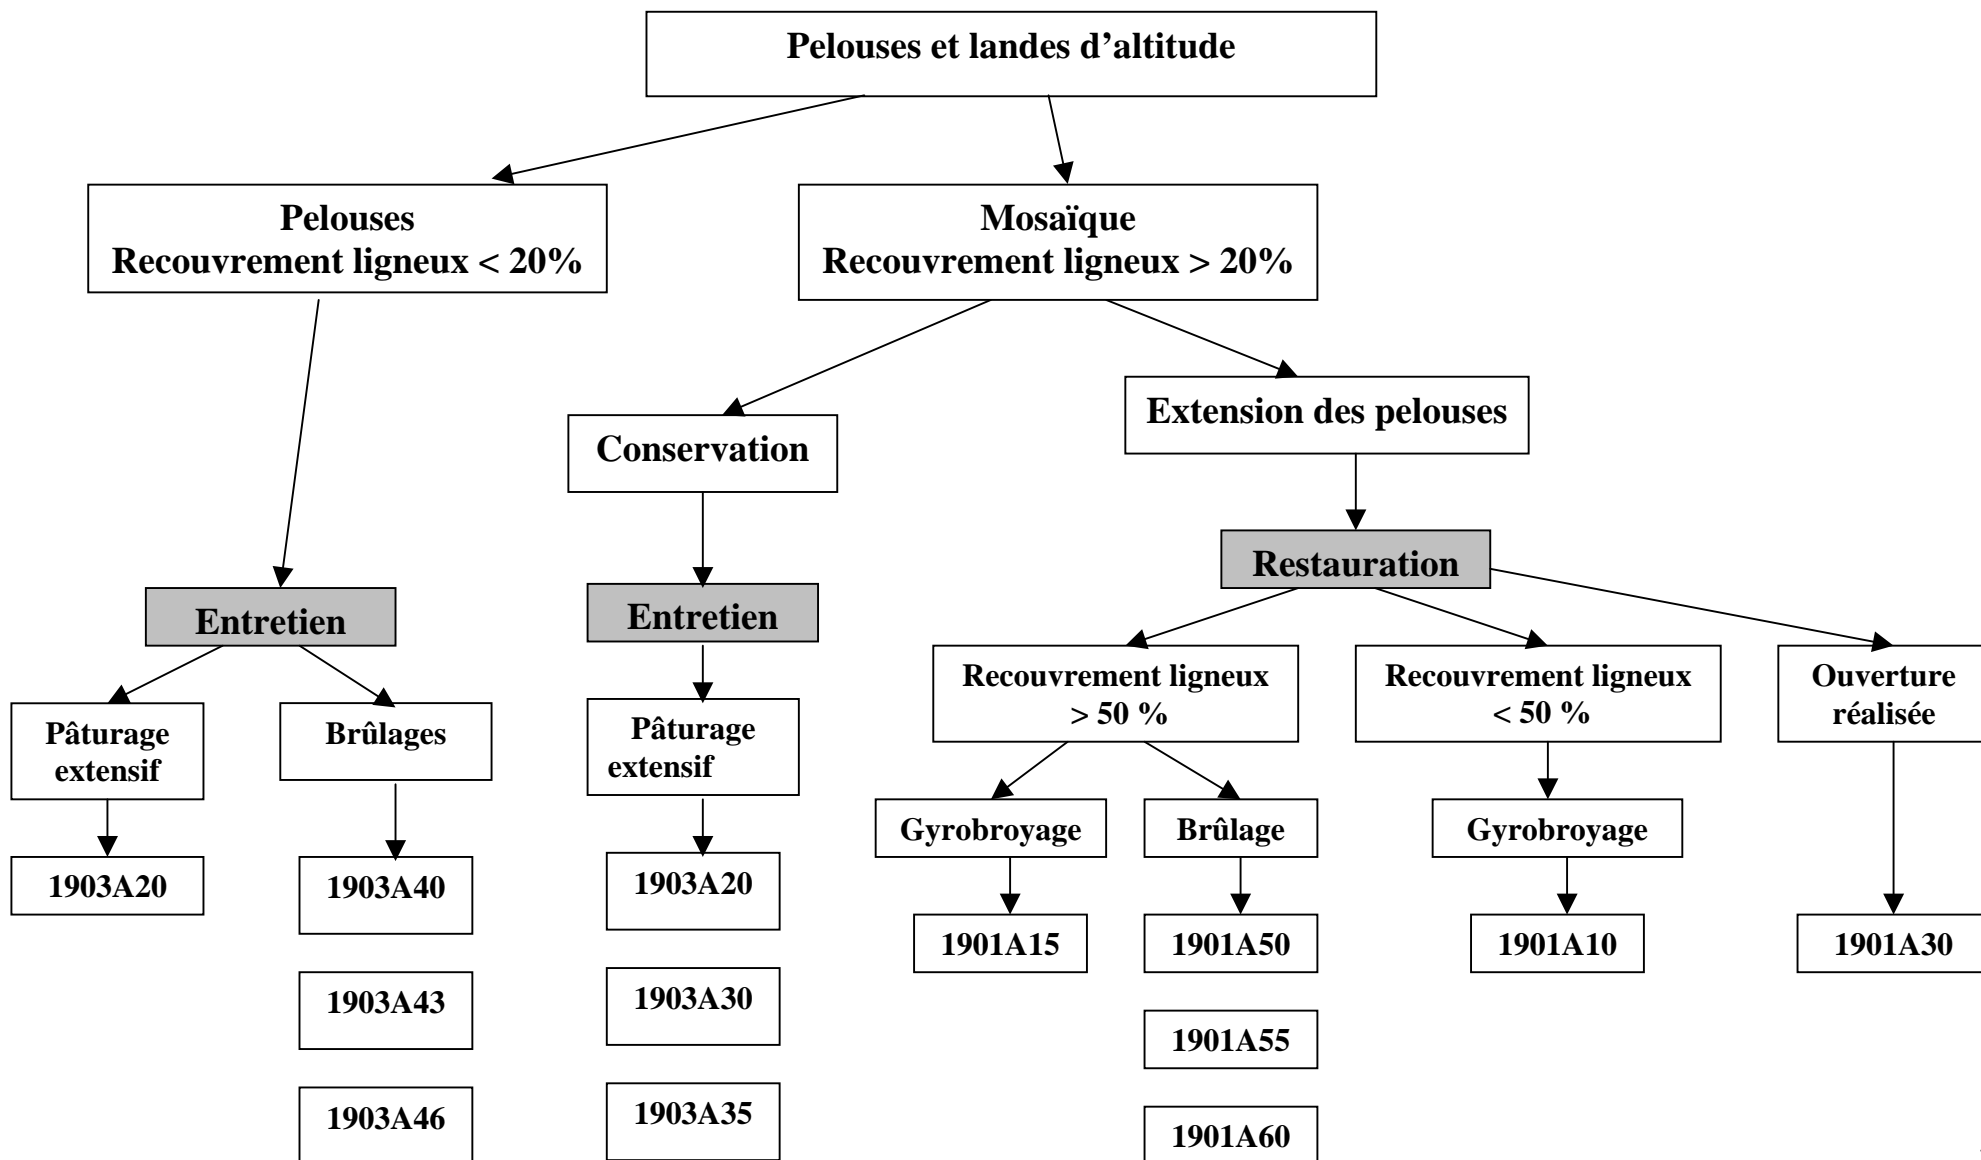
Pelouses et landes d’altitude

Pelouses
Recouvrement ligneux < 20%

Mosaïque
Recouvrement ligneux > 20%

Conservation

Extension des pelouses

Restauration

Entretien

Entretien

Pâturage extensif

Brûlages

Pâturage extensif

Recouvrement ligneux > 50 %

Recouvrement ligneux < 50 %

Ouverture réalisée

Gyrobroyage

Brûlage

Gyrobroyage

1903A20

1903A40

1903A43

1903A46

1903A20

1903A30

1903A35

1901A15

1901A50

1901A55

1901A60

1901A10

1901A30